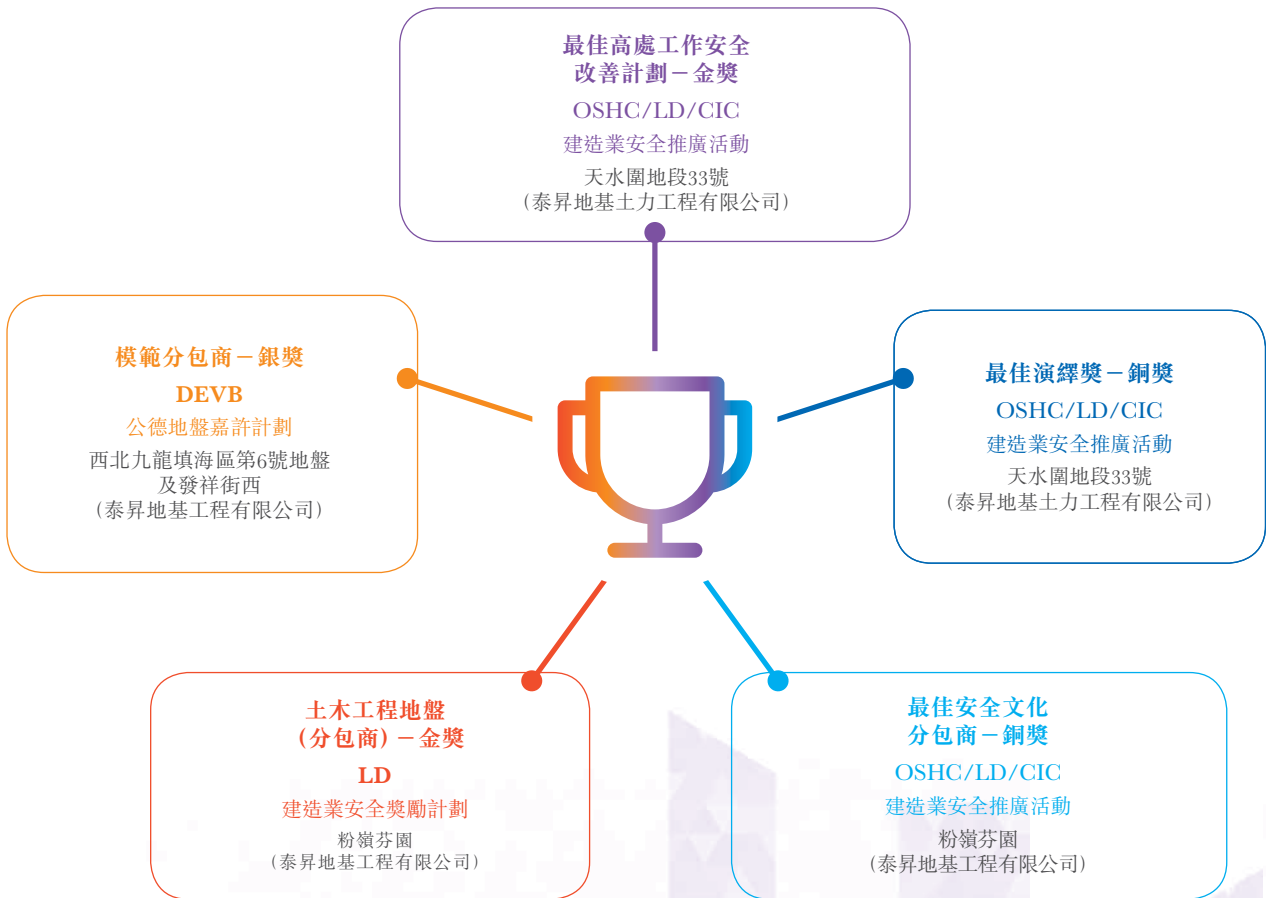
最佳高處工作安全改善計劃－金獎
OSHC/LD/CIC
建造業安全推廣活動
天水圍地段33號
（泰昇地基土力工程有限公司）

模範分包商－銀獎
DEVB
公德地盤嘉許計劃
西北九龍填海區第6號地盤及發祥街西
（泰昇地基工程有限公司）

最佳演繹獎－銅獎
OSHC/LD/CIC
建造業安全推廣活動
天水圍地段33號
（泰昇地基土力工程有限公司）

土木工程地盤（分包商）－金獎
LD
建造業安全獎勵計劃
粉嶺芬園
（泰昇地基工程有限公司）

最佳安全文化分包商－銅獎
OSHC/LD/CIC
建造業安全推廣活動
粉嶺芬園
（泰昇地基工程有限公司）